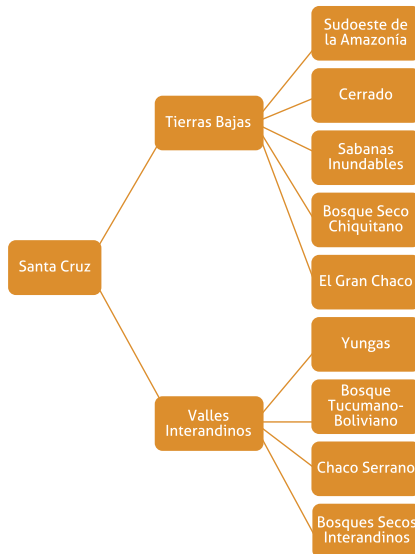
Santa Cruz

Tierras Bajas

Sudoeste de la Amazonía

Cerrado

Sabanas Inundables

Bosque Seco Chiquitano

El Gran Chaco

Valles Interandinos

Yungas

Bosque Tucumano-Boliviano

Chaco Serrano

Bosques Secos Interandinos